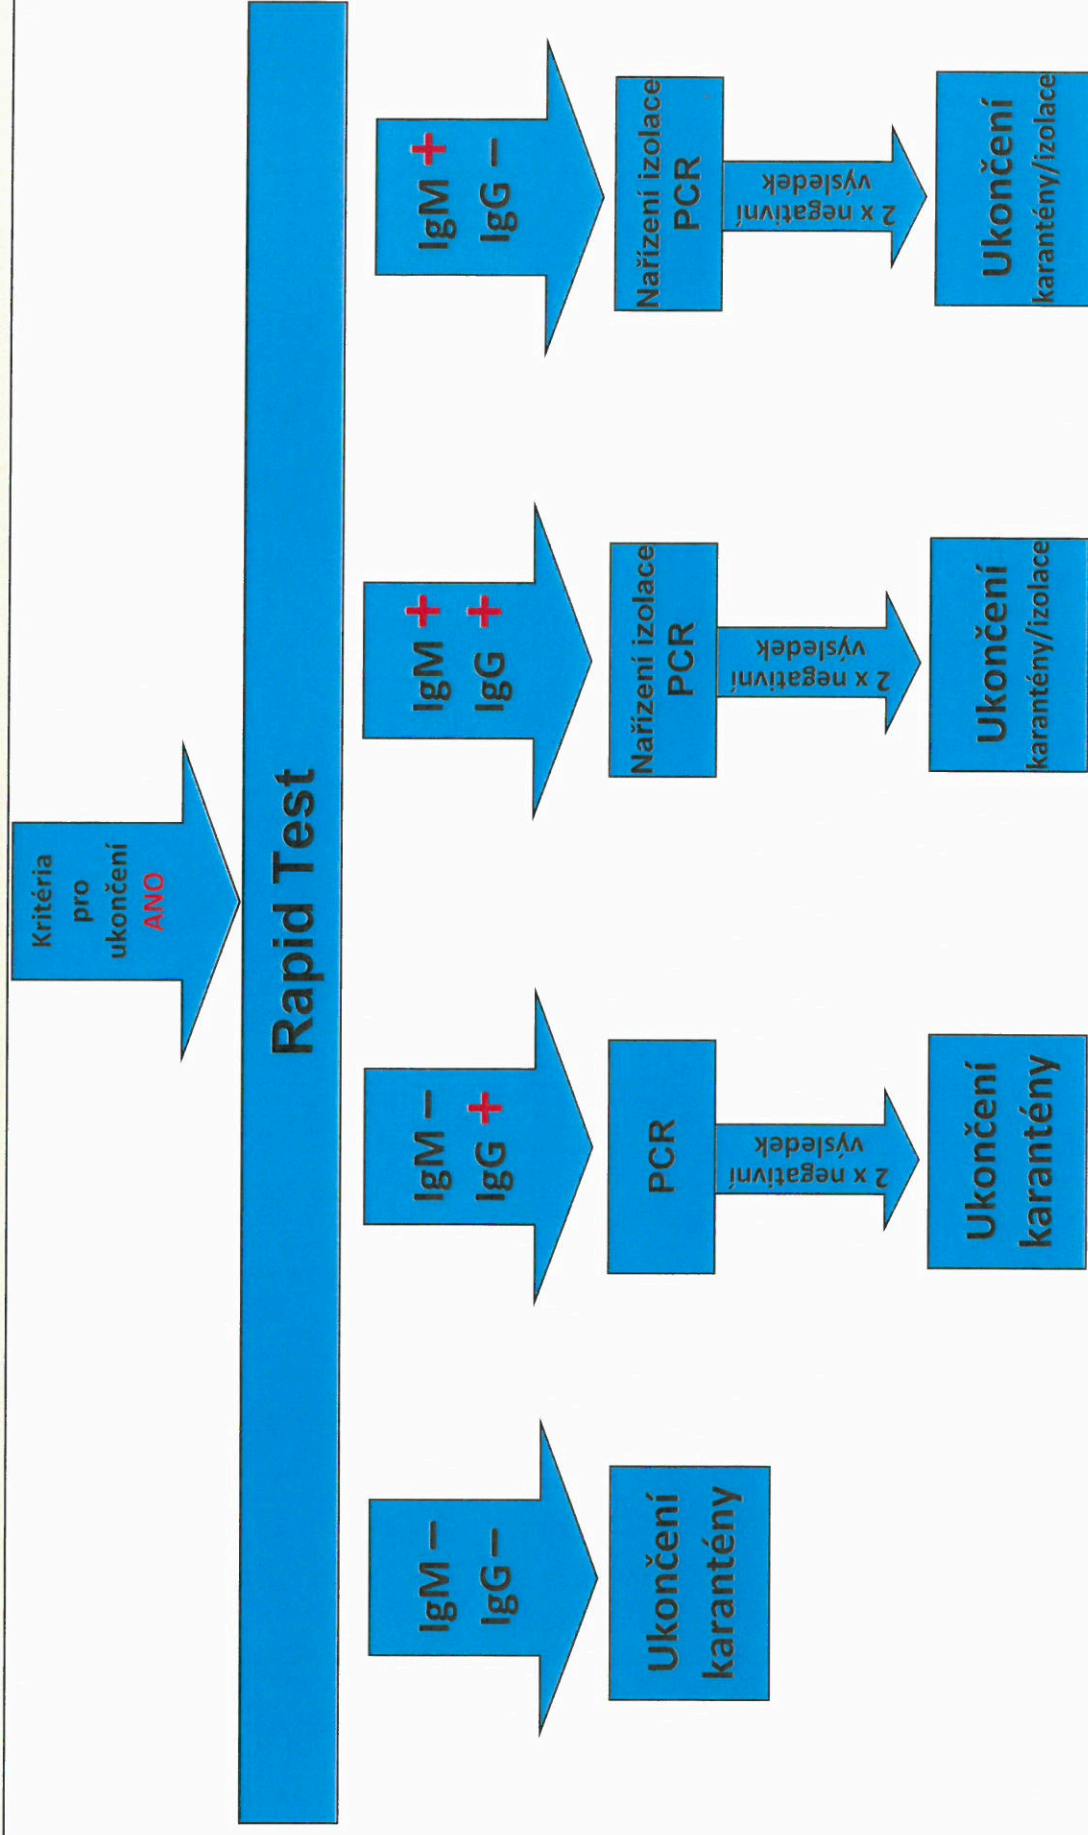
Kritéria pro ukončení ANO

Rapid Test

IgM –
IgG –

Ukončení karantény

IgM –
IgG +

PCR

2 x negativní výsledek

Ukončení karantény

IgM +
IgG +

Nařízení izolace PCR

2 x negativní výsledek

Ukončení karantény/izolace

IgM +
IgG –

Nařízení izolace PCR

2 x negativní výsledek

Ukončení karantény/izolace